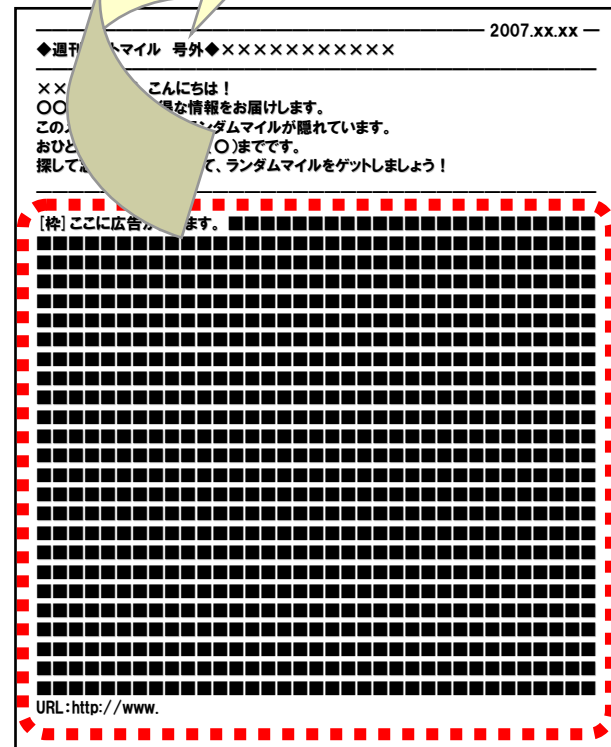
2007.xx.xx

◆週刊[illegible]トマイル　号外◆××××××××××××

××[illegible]こんにちは！
〇〇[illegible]得な情報をお届けします。
このメ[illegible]ンダムマイルが隠れています。
おひと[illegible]〇)までです。
探して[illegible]て、ランダムマイルをゲットしましょう！

[枠] ここに広告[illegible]ます。

URL：http://www.